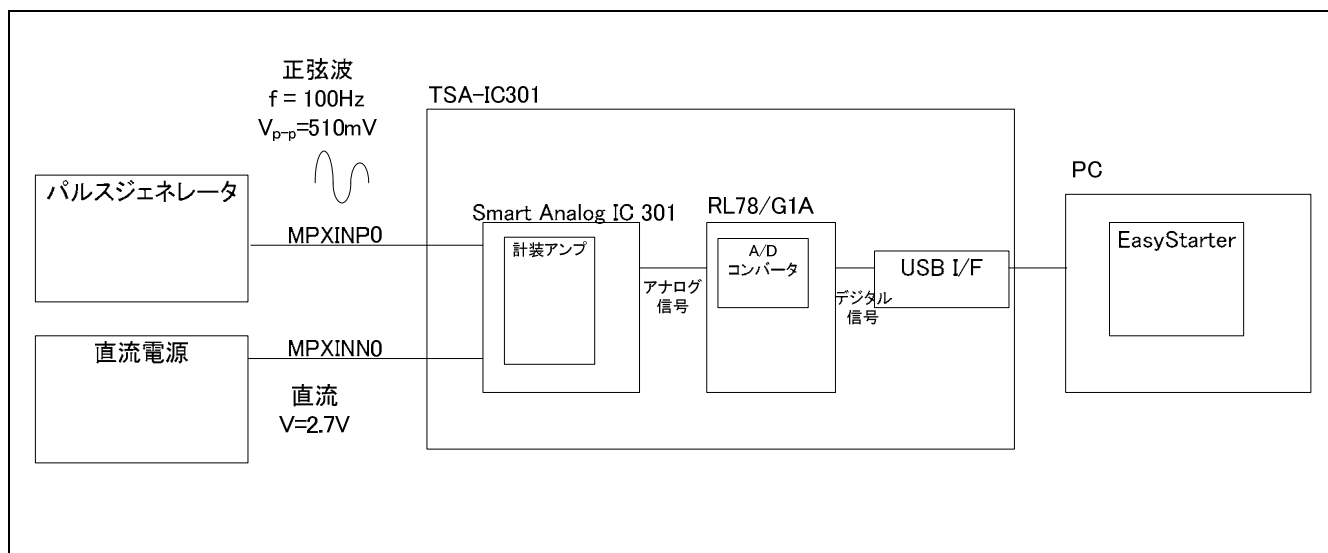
正弦波
f = 100Hz
$V_{p-p}$=510mV

TSA-IC301

パルスジェネレータ

MPXINP0

Smart Analog IC 301

計装アンプ

アナログ
信号

RL78/G1A

A/D
コンバータ

デジタル
信号

USB I/F

PC

EasyStarter

直流電源

MPXINN0

直流
V=2.7V